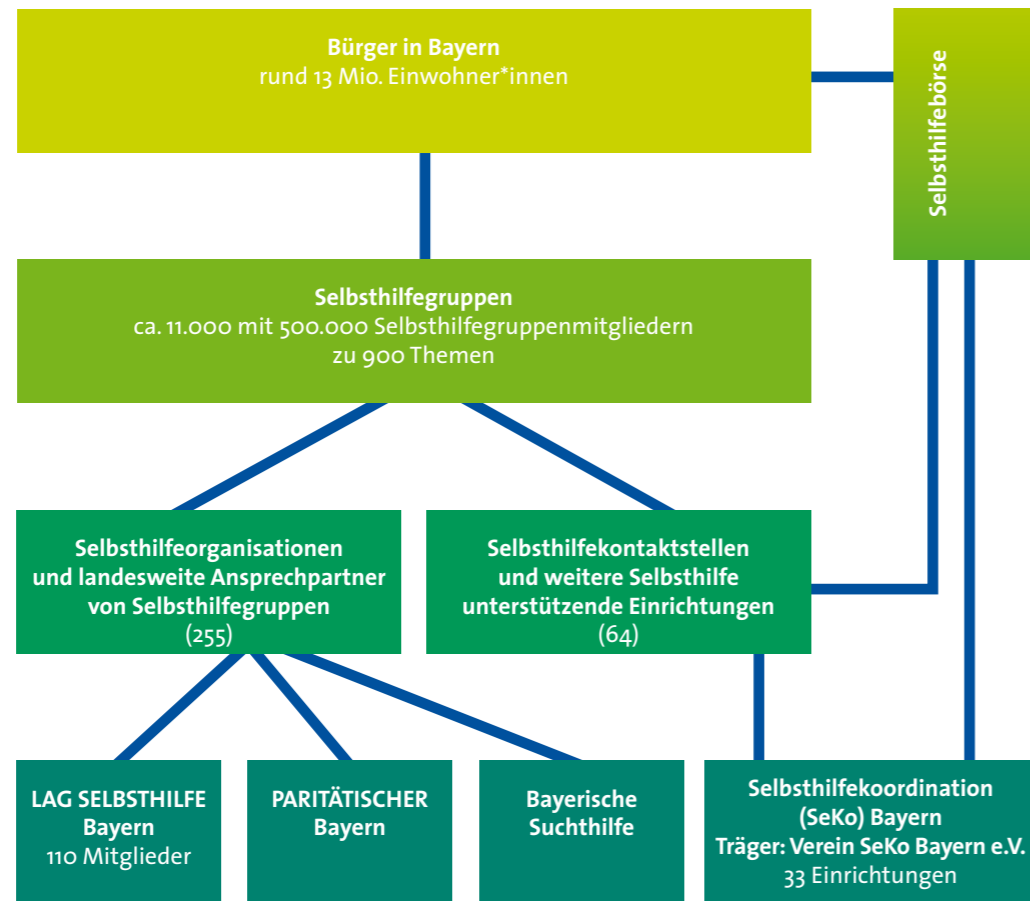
Bürger in Bayern
rund 13 Mio. Einwohner*innen

Selbsthilfebörse

Selbsthilfegruppen
ca. 11.000 mit 500.000 Selbsthilfegruppenmitgliedern
zu 900 Themen

Selbsthilfeorganisationen
und landesweite Ansprechpartner
von Selbsthilfegruppen
(255)

Selbsthilfekontaktstellen
und weitere Selbsthilfe
unterstützende Einrichtungen
(64)

LAG SELBSTHILFE
Bayern
110 Mitglieder

PARITÄTISCHER
Bayern

Bayerische
Suchthilfe

Selbsthilfekoordination
(SeKo) Bayern
Träger: Verein SeKo Bayern e.V.
33 Einrichtungen